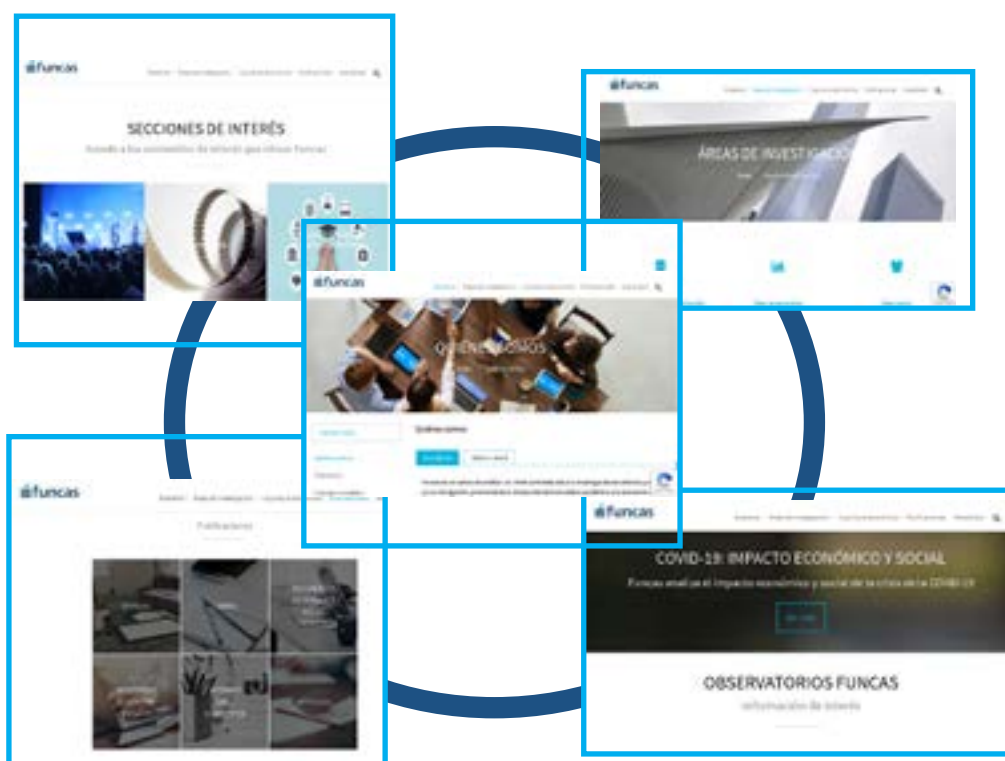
funcas

SECCIONES DE INTERÉS

funcas

ÁREAS DE INVESTIGACIÓN

funcas

QUIÉNES SOMOS

Quiénes somos

funcas

Publicaciones

funcas

COVID-19: IMPACTO ECONÓMICO Y SOCIAL

Funcas analiza el impacto económico y social de la crisis de la COVID-19

OBSERVATORIOS FUNCAS

Información de interés